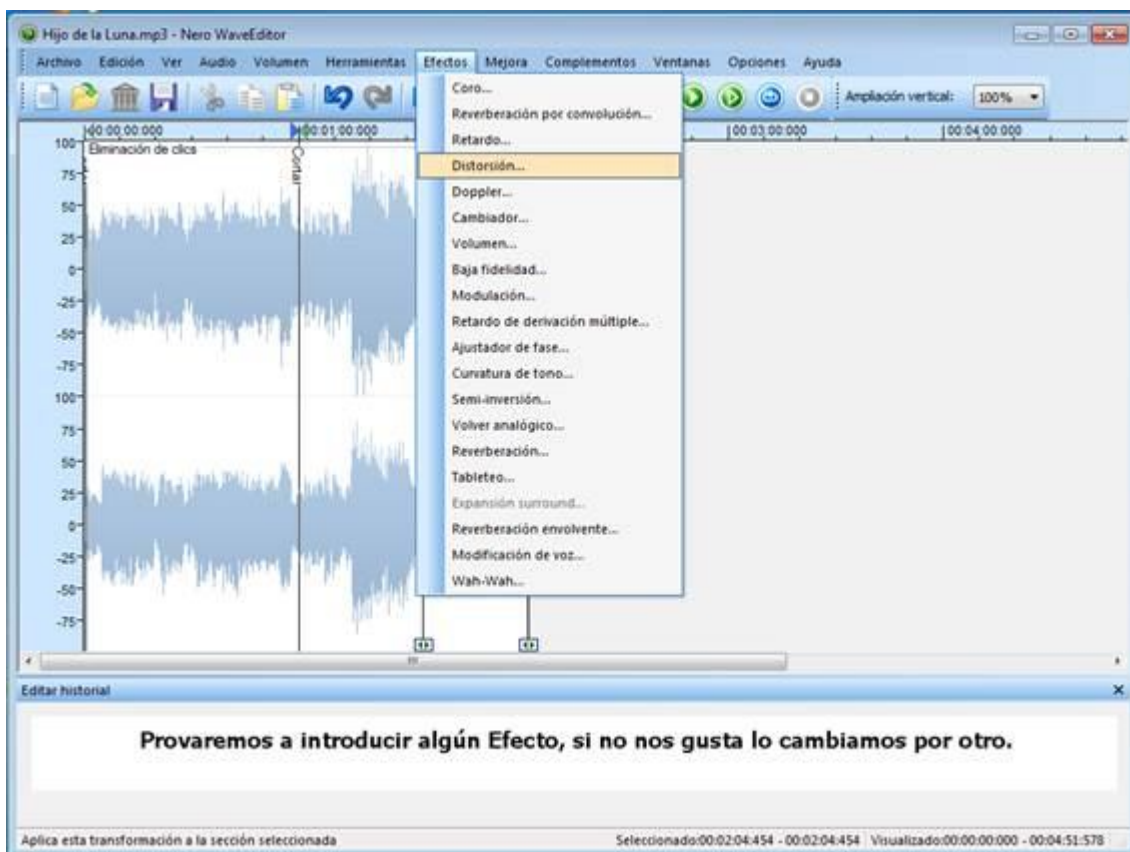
Hijo de la Luna.mp3 - Nero WaveEditor

Archivo Edición Ver Audio Volumen Herramientas Efectos Mejora Complementos Ventanas Opciones Ayuda

Ampliación vertical: 100%

00:00:00.000 00:01:00.000 00:03:00.000 00:04:00.000

100 Eliminación de clics Cortar
75
50
25
0
-25
-50
-75
100
75
50
25
0
-25
-50
-75

Coro...
Reverberación por convolución...
Retardo...
Distorsión...
Doppler...
Cambiador...
Volumen...
Baja fidelidad...
Modulación...
Retardo de derivación múltiple...
Ajustador de fase...
Curvatura de tono...
Semi-inversión...
Volver analógico...
Reverberación...
Tableteo...
Expansión surround...
Reverberación envolvente...
Modificación de voz...
Wah-Wah...

Editar historial

Provaremos a introducir algún Efecto, si no nos gusta lo cambiamos por otro.

Aplica esta transformación a la sección seleccionada

Seleccionado:00:02:04.454 - 00:02:04.454 Visualizado:00:00:00.000 - 00:04:51.578